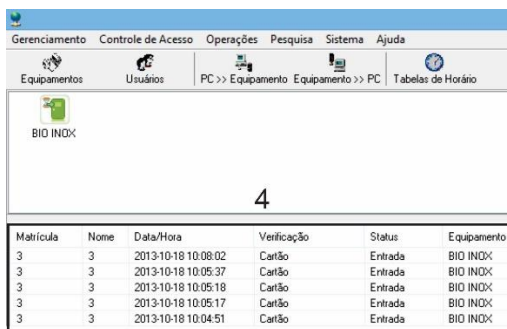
Gerenciamento Controle de Acesso Operações Pesquisa Sistema Ajuda

Equipamentos Usuários PC >> Equipamento Equipamento >> PC Tabelas de Horário

BIO INOX

4

| Matrícula | Nome | Data/Hora | Verificação | Status | Equipamento |
|---|---|---|---|---|---|
| 3 | 3 | 2013-10-18 10:08:02 | Cartão | Entrada | BIO INOX |
| 3 | 3 | 2013-10-18 10:05:37 | Cartão | Entrada | BIO INOX |
| 3 | 3 | 2013-10-18 10:05:18 | Cartão | Entrada | BIO INOX |
| 3 | 3 | 2013-10-18 10:05:17 | Cartão | Entrada | BIO INOX |
| 3 | 3 | 2013-10-18 10:04:51 | Cartão | Entrada | BIO INOX |